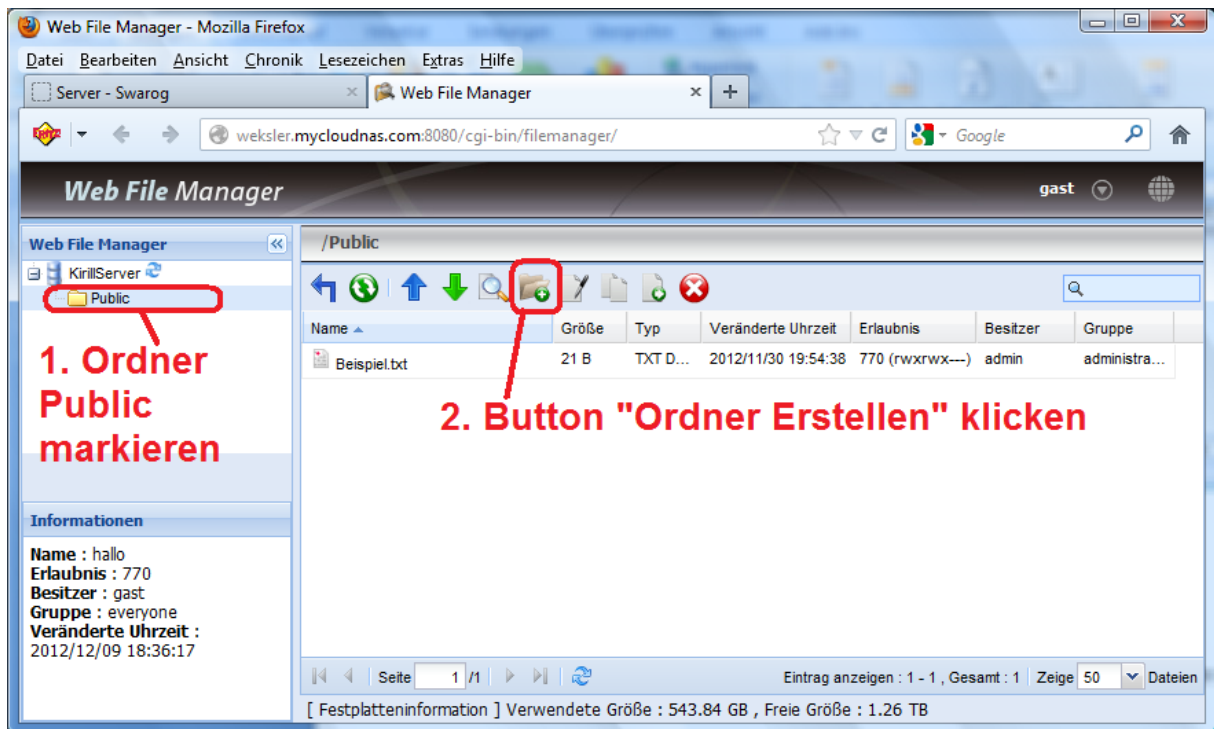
Web File Manager - Mozilla Firefox

Datei Bearbeiten Ansicht Chronik Lesezeichen Extras Hilfe

Server - Swarog ×

Web File Manager × +

weksler.mycloudnas.com:8080/cgi-bin/filemanager/

Google

Web File Manager

gast

Web File Manager

KirillServer

Public

1. Ordner Public markieren

/Public

| Name | Größe | Typ | Veränderte Uhrzeit | Erlaubnis | Besitzer | Gruppe |
|---|---|---|---|---|---|---|
| Beispiel.txt | 21 B | TXT D... | 2012/11/30 19:54:38 | 770 (rwxrwx---) | admin | administra... |

2. Button "Ordner Erstellen" klicken

Informationen

Name : hallo
Erlaubnis : 770
Besitzer : gast
Gruppe : everyone
Veränderte Uhrzeit :
2012/12/09 18:36:17

Seite 1 /1

Eintrag anzeigen : 1 - 1 , Gesamt : 1 Zeige 50 Dateien

[ Festplatteninformation ] Verwendete Größe : 543.84 GB , Freie Größe : 1.26 TB